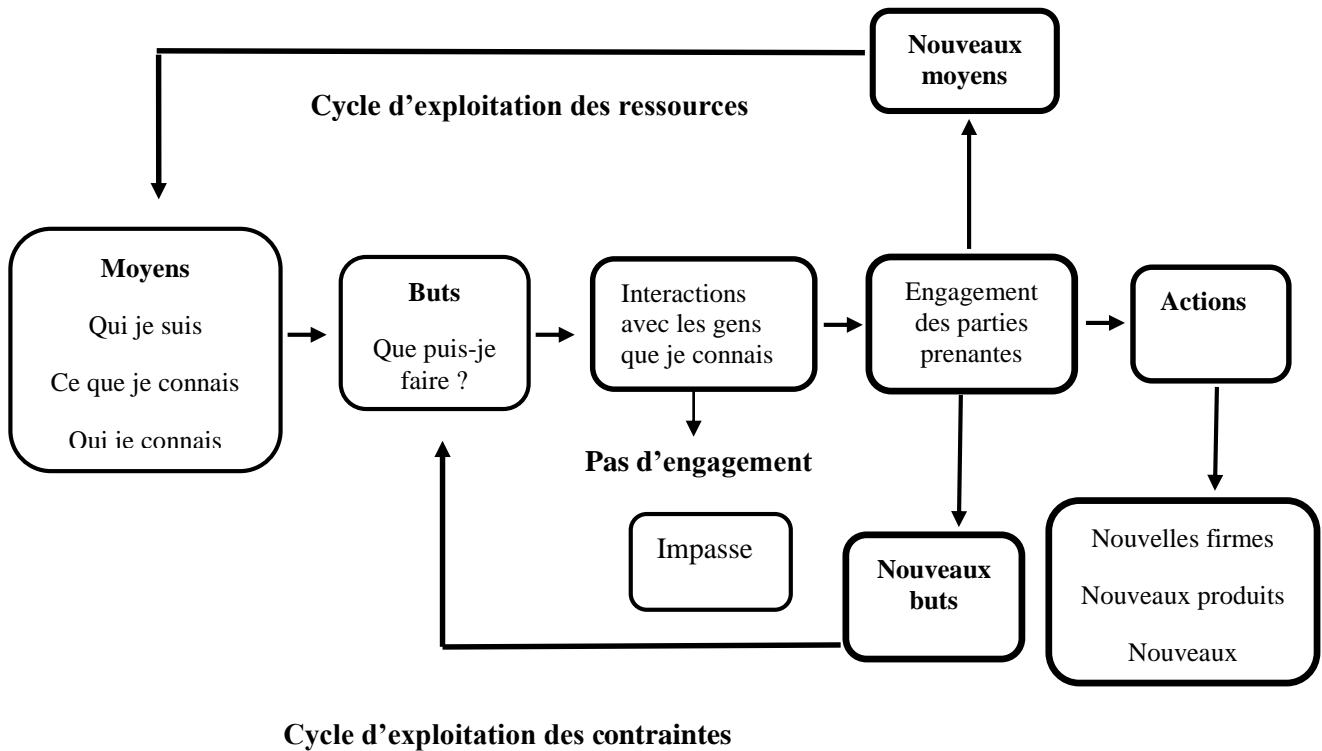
Nouveaux moyens

Cycle d'exploitation des ressources

Moyens

Qui je suis

Ce que je connais

Qui je connais

Buts

Que puis-je faire ?

Interactions avec les gens que je connais

Engagement des parties prenantes

Actions

Pas d'engagement

Impasse

Nouveaux buts

Nouvelles firmes

Nouveaux produits

Nouveaux

Cycle d'exploitation des contraintes